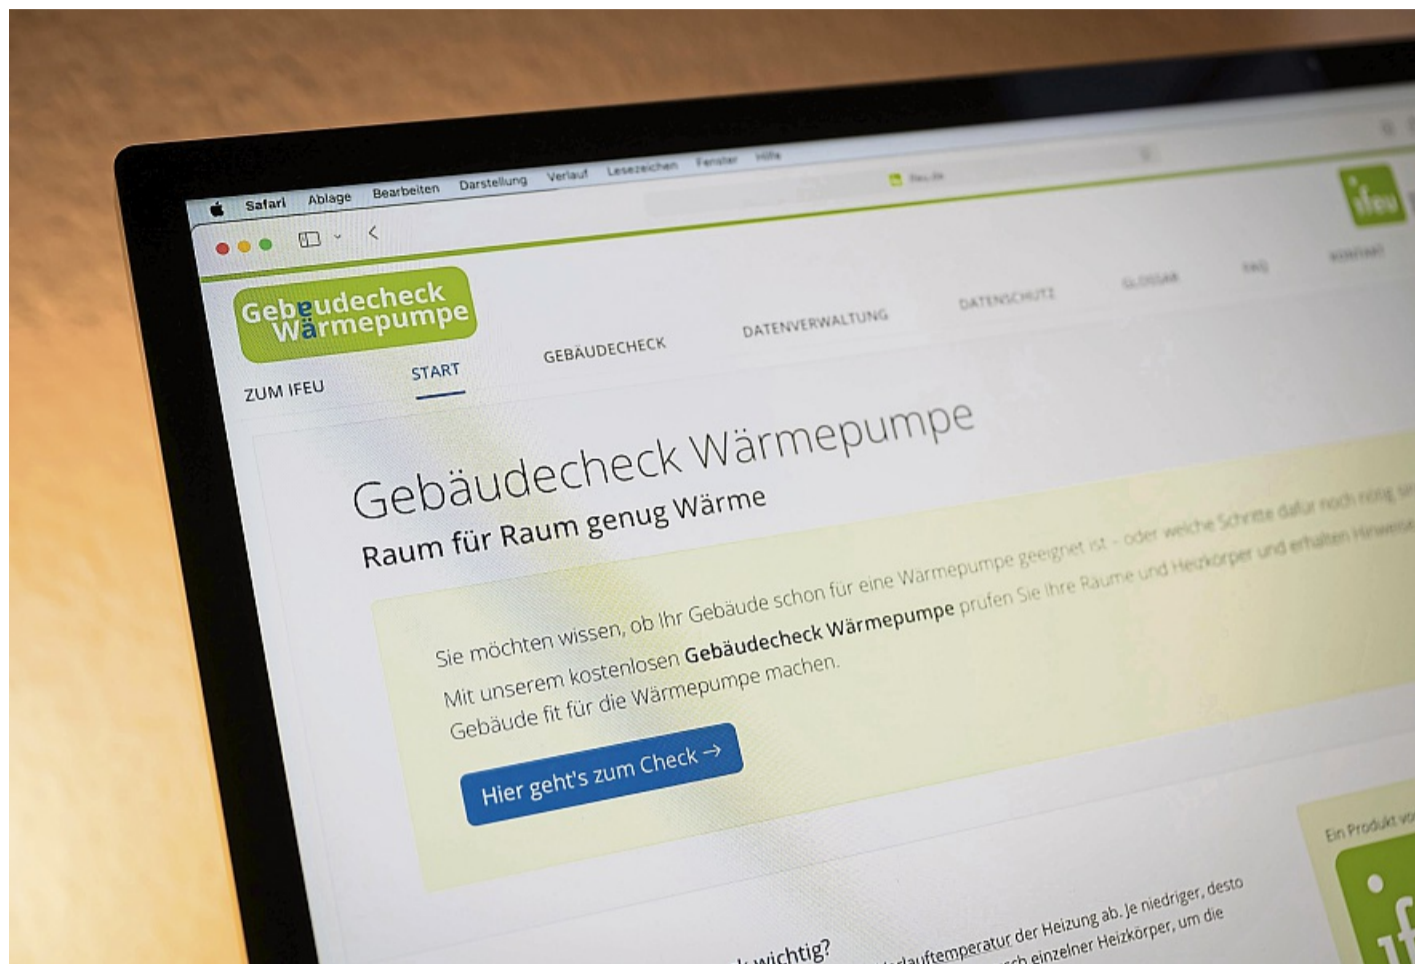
Safari Ablage Bearbeiten Darstellung Verlauf Lesezeichen Fenster Hilfe

ifeu.de

Gebäudecheck Wärmepumpe

ifeu

ZUM IFEU START GEBÄUDECHECK DATENVERWALTUNG DATENSCHUTZ GLOSSAR FAQ KONTAKT

Gebäudecheck Wärmepumpe

Raum für Raum genug Wärme

Sie möchten wissen, ob Ihr Gebäude schon für eine Wärmepumpe geeignet ist – oder welche Schritte dafür noch nötig sind? Mit unserem kostenlosen Gebäudecheck Wärmepumpe prüfen Sie Ihre Räume und Heizkörper und erhalten Hinweise, um Ihr Gebäude fit für die Wärmepumpe machen.

Hier geht's zum Check →

Ein Produkt vo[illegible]

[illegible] wichtig?

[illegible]lauftemperatur der Heizung ab. Je niedriger, desto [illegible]ch einzelner Heizkörper, um die